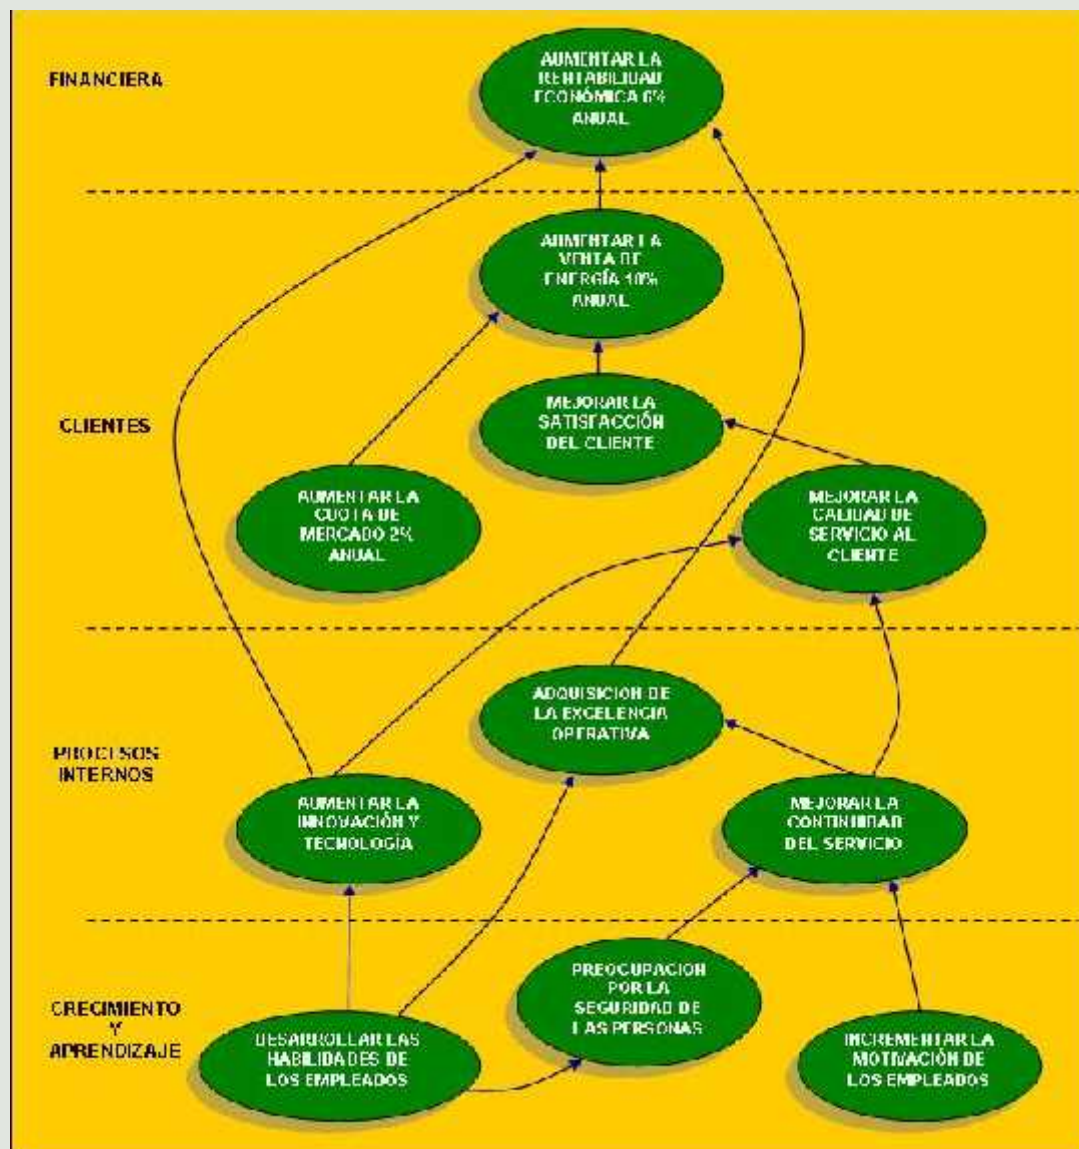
FINANCIERA

AUMENTAR LA RENTABILIDAD ECONÓMICA 6% ANUAL

AUMENTAR LA VENTA DE ENERGÍA 10% ANUAL

CLIENTES

MEJORAR LA SATISFACCIÓN DEL CLIENTE

AUMENTAR LA CUOTA DE MERCADO 2% ANUAL

MEJORAR LA CALIDAD DE SERVICIO AL CLIENTE

ADQUISICIÓN DE LA EXCELENCIA OPERATIVA

PROCESOS INTERNOS

AUMENTAR LA INNOVACIÓN Y TECNOLOGÍA

MEJORAR LA CONTINUIDAD DEL SERVICIO

CRECIMIENTO Y APRENDIZAJE

PREOCUPACIÓN POR LA SEGURIDAD DE LAS PERSONAS

DESARROLLAR LAS HABILIDADES DE LOS EMPLEADOS

INCREMENTAR LA MOTIVACIÓN DE LOS EMPLEADOS